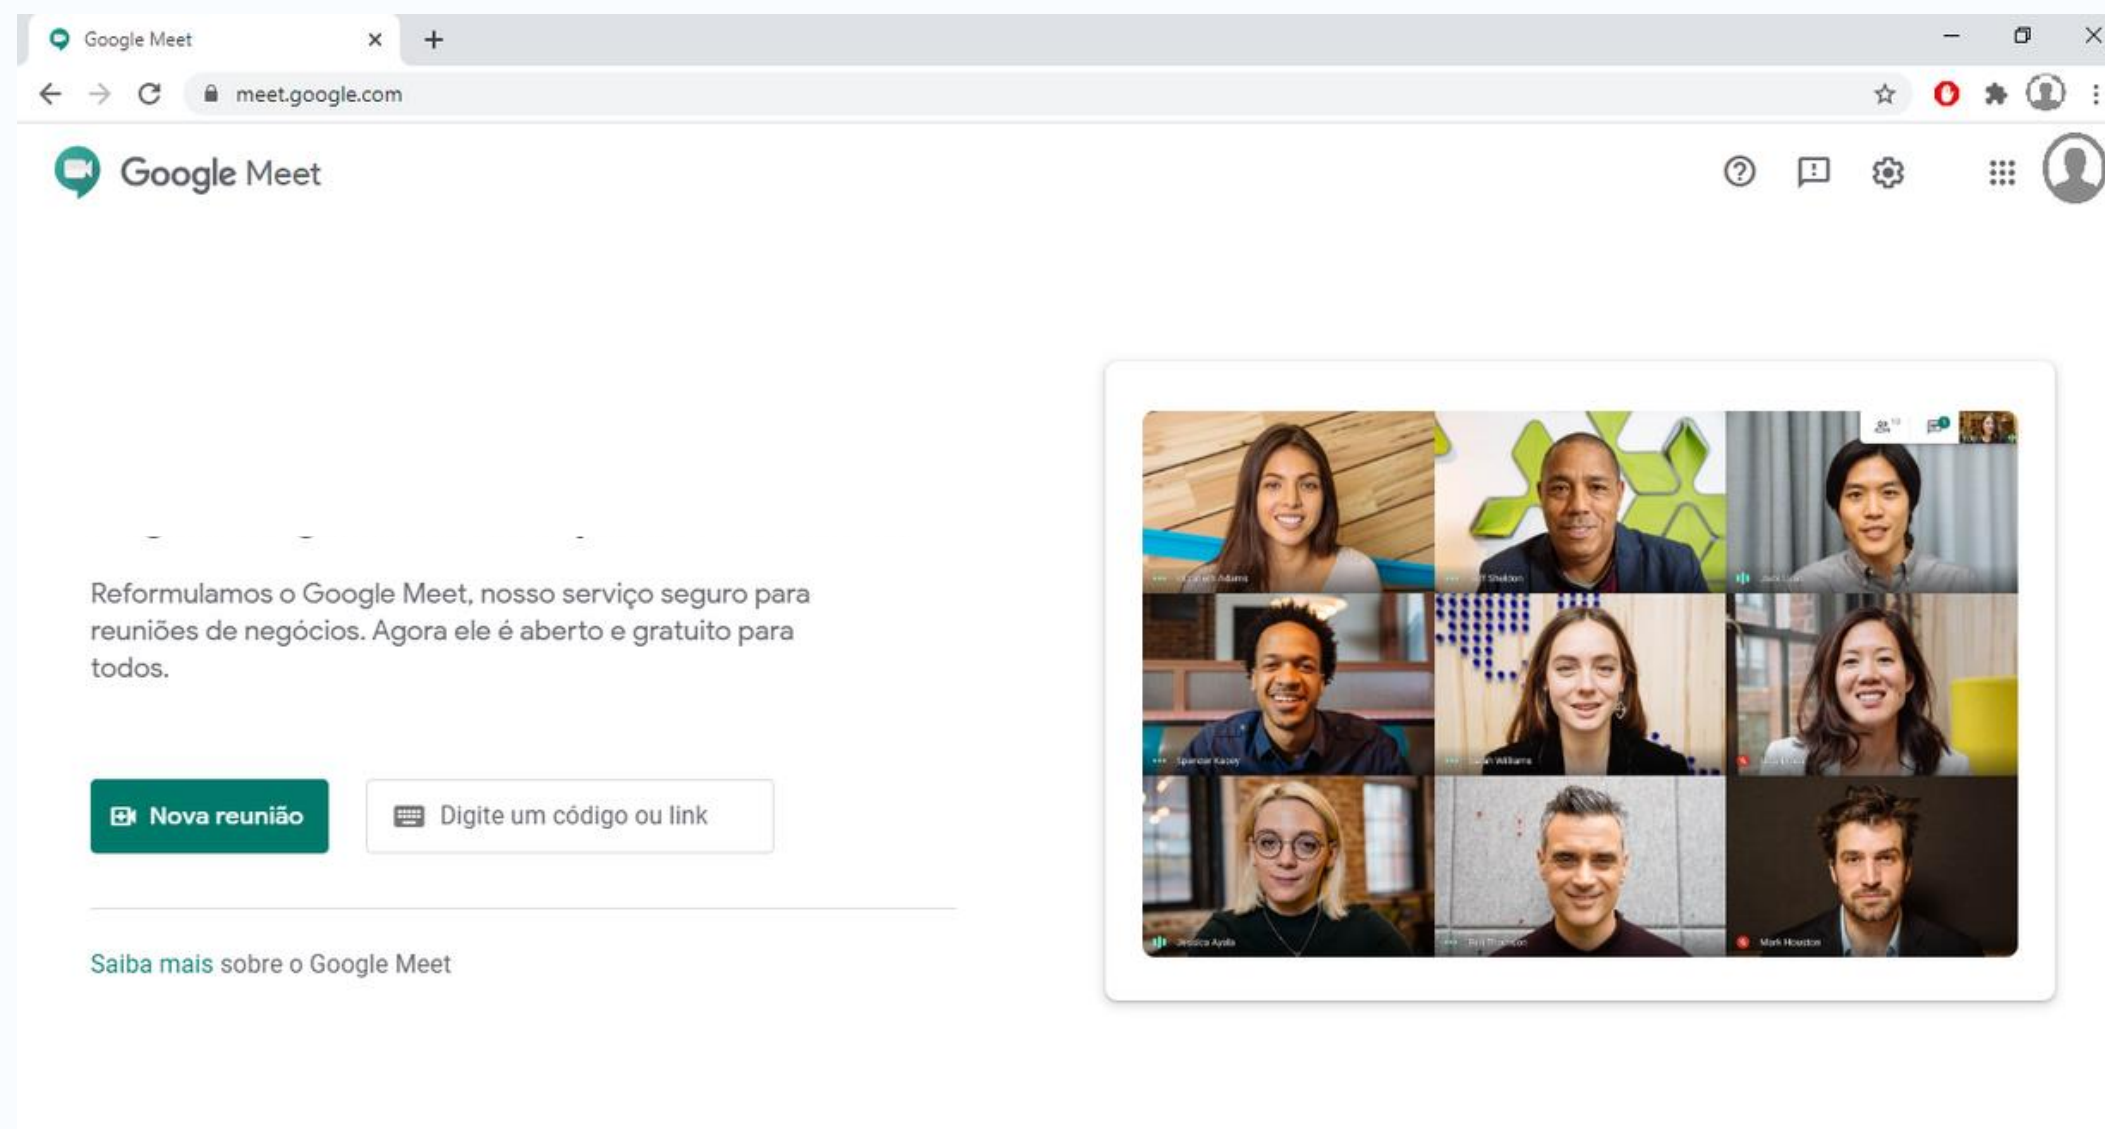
Google Meet

meet.google.com

Google Meet

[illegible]

Reformulamos o Google Meet, nosso serviço seguro para reuniões de negócios. Agora ele é aberto e gratuito para todos.

Nova reunião

Digite um código ou link

Saiba mais sobre o Google Meet

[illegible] Adams

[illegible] Shelton

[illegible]

Spencer Kacey

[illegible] Williams

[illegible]

Jessica Ayala

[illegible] Thompson

Mark Houston